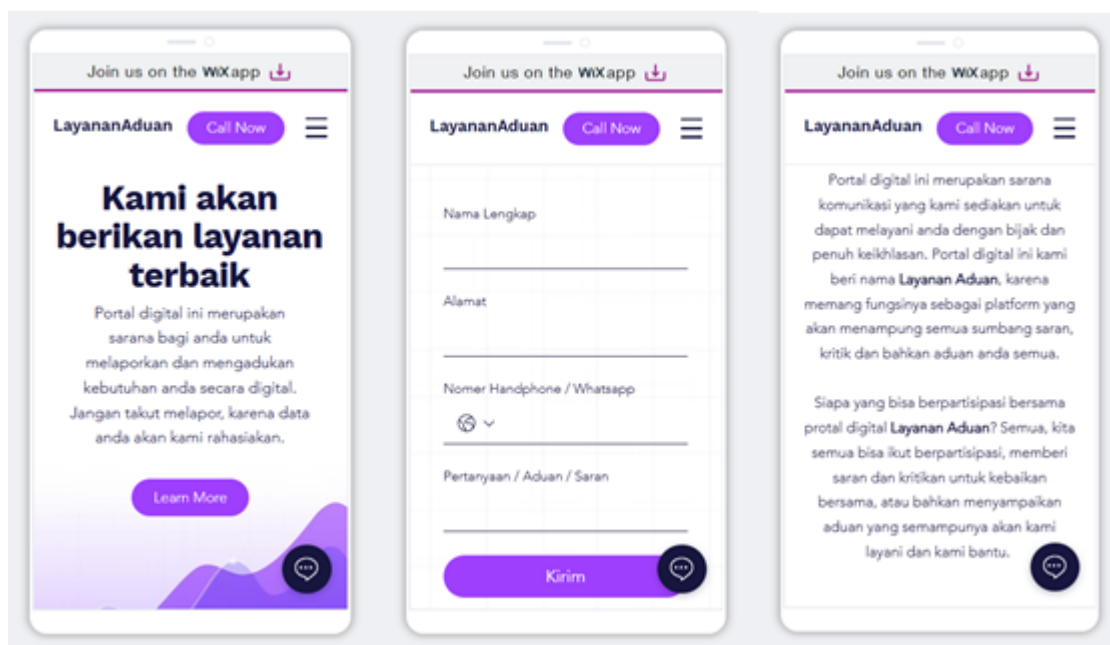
Join us on the WiX app

LayananAduan Call Now

Kami akan berikan layanan terbaik

Portal digital ini merupakan sarana bagi anda untuk melaporkan dan mengadukan kebutuhan anda secara digital. Jangan takut melapor, karena data anda akan kami rahasiakan.

Learn More

Join us on the WiX app

LayananAduan Call Now

Nama Lengkap

Alamat

Nomer Handphone / Whatsapp

Pertanyaan / Aduan / Saran

Kirim

Join us on the WiX app

LayananAduan Call Now

Portal digital ini merupakan sarana komunikasi yang kami sediakan untuk dapat melayani anda dengan bijak dan penuh keikhlasan. Portal digital ini kami beri nama Layanan Aduan, karena memang fungsinya sebagai platform yang akan menampung semua sumbang saran, kritik dan bahkan aduan anda semua.

Siapa yang bisa berpartisipasi bersama protal digital Layanan Aduan? Semua, kita semua bisa ikut berpartisipasi, memberi saran dan kritikan untuk kebaikan bersama, atau bahkan menyampaikan aduan yang semampunya akan kami layani dan kami bantu.